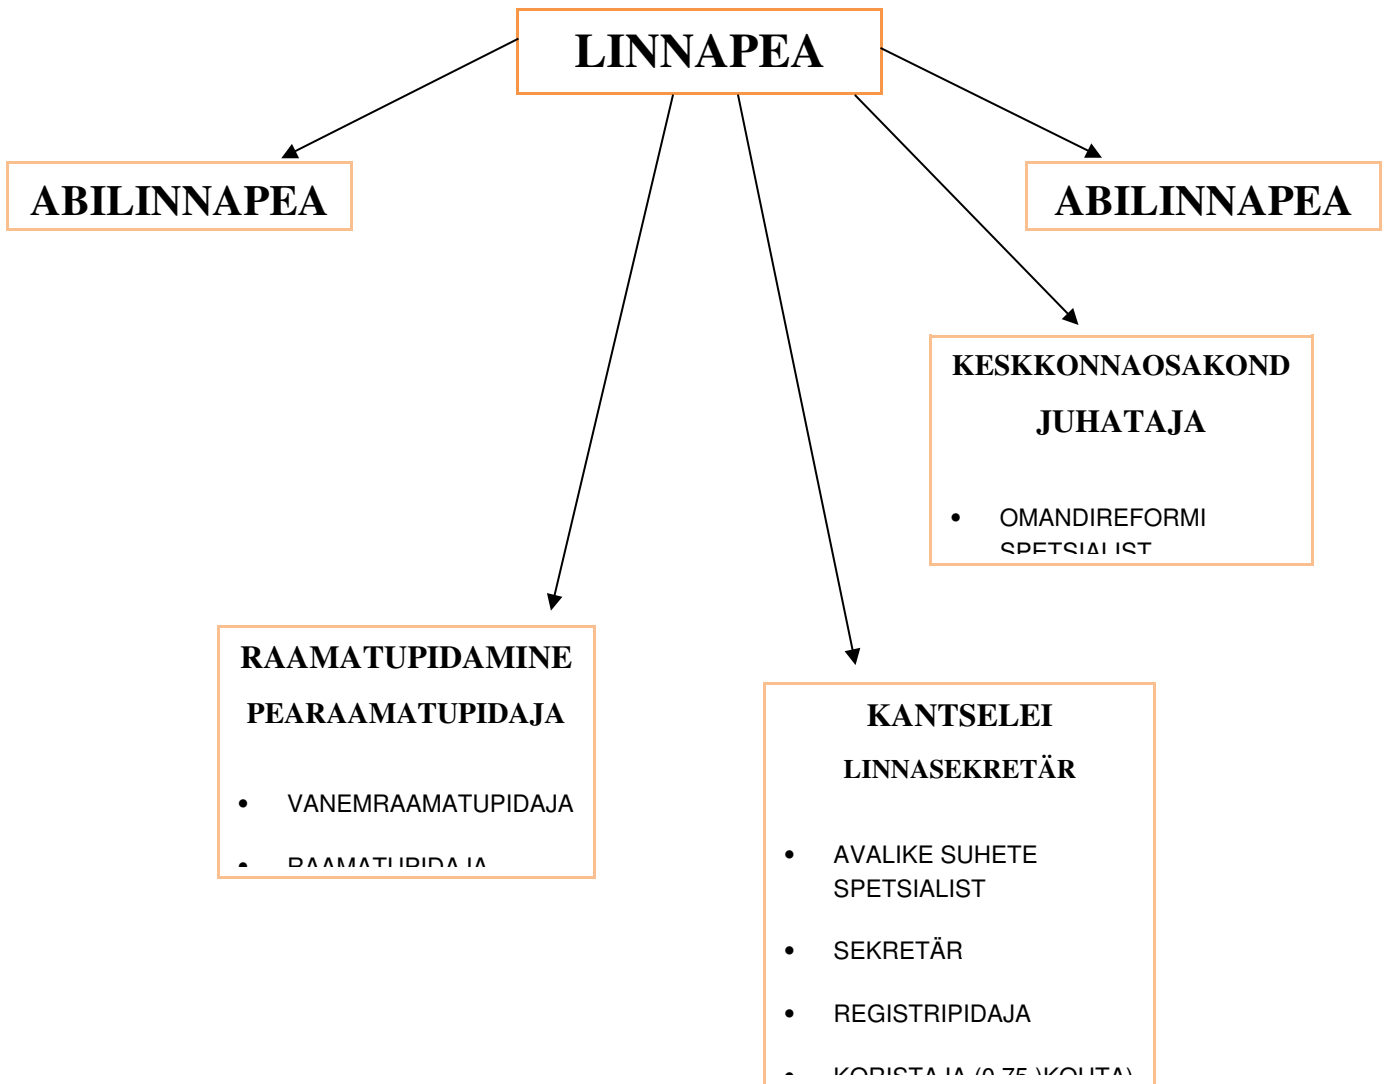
LINNAPEA

ABILINNAPEA

ABILINNAPEA

KESKKONNAOSAKOND

JUHATAJA

- OMANDIREFORMI SPETSIALIST

RAAMATUPIDAMINE

PEARAAMATUPIDAJA

- VANEMRAAMATUPIDAJA
- RAAMATUPIDAJA

KANTSELEI

LINNASEKRETÄR

- AVALIKE SUHETE SPETSIALIST
- SEKRETÄR
- REGISTRIPIDAJA
- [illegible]